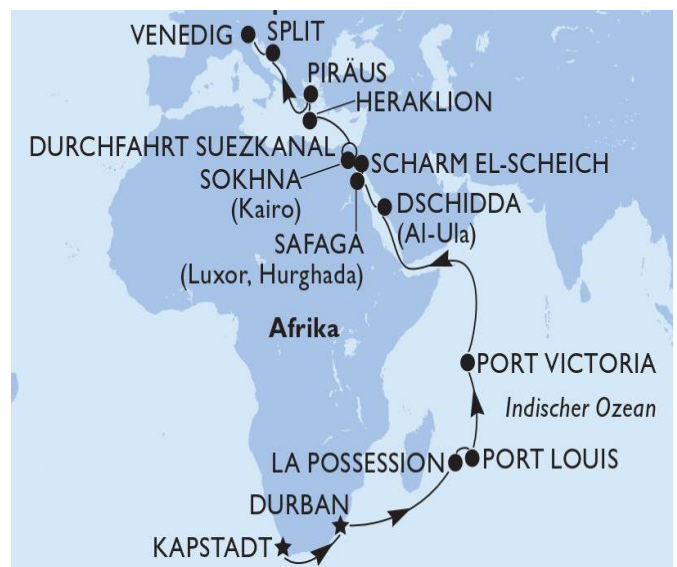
VENEDIG
SPLIT
PIRÄUS
HERAKLION
DURCHFAHRT SUEZKANAL
SCHARM EL-SCHEICH
SOKHNA
(Kairo)
DSCHIDDA
(Al-Ula)
SAFAGA
(Luxor, Hurghada)
Afrika
PORT VICTORIA
Indischer Ozean
LA POSSESSION
PORT LOUIS
DURBAN
KAPSTADT